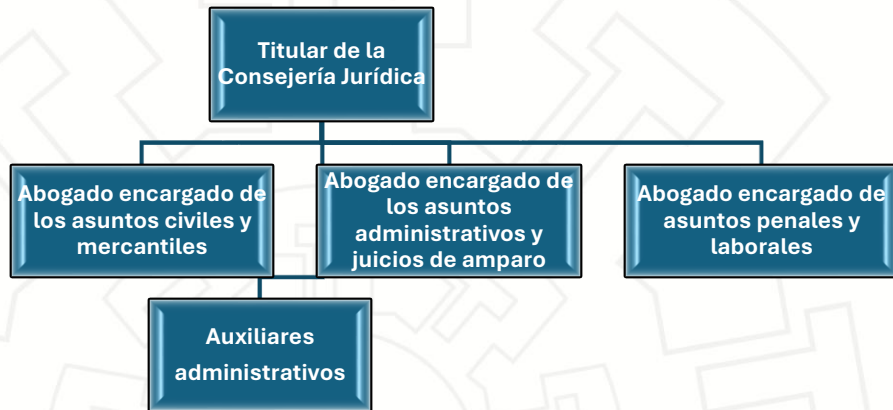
Titular de la Consejería Jurídica

Abogado encargado de los asuntos civiles y mercantiles

Abogado encargado de los asuntos administrativos y juicios de amparo

Abogado encargado de asuntos penales y laborales

Auxiliares administrativos